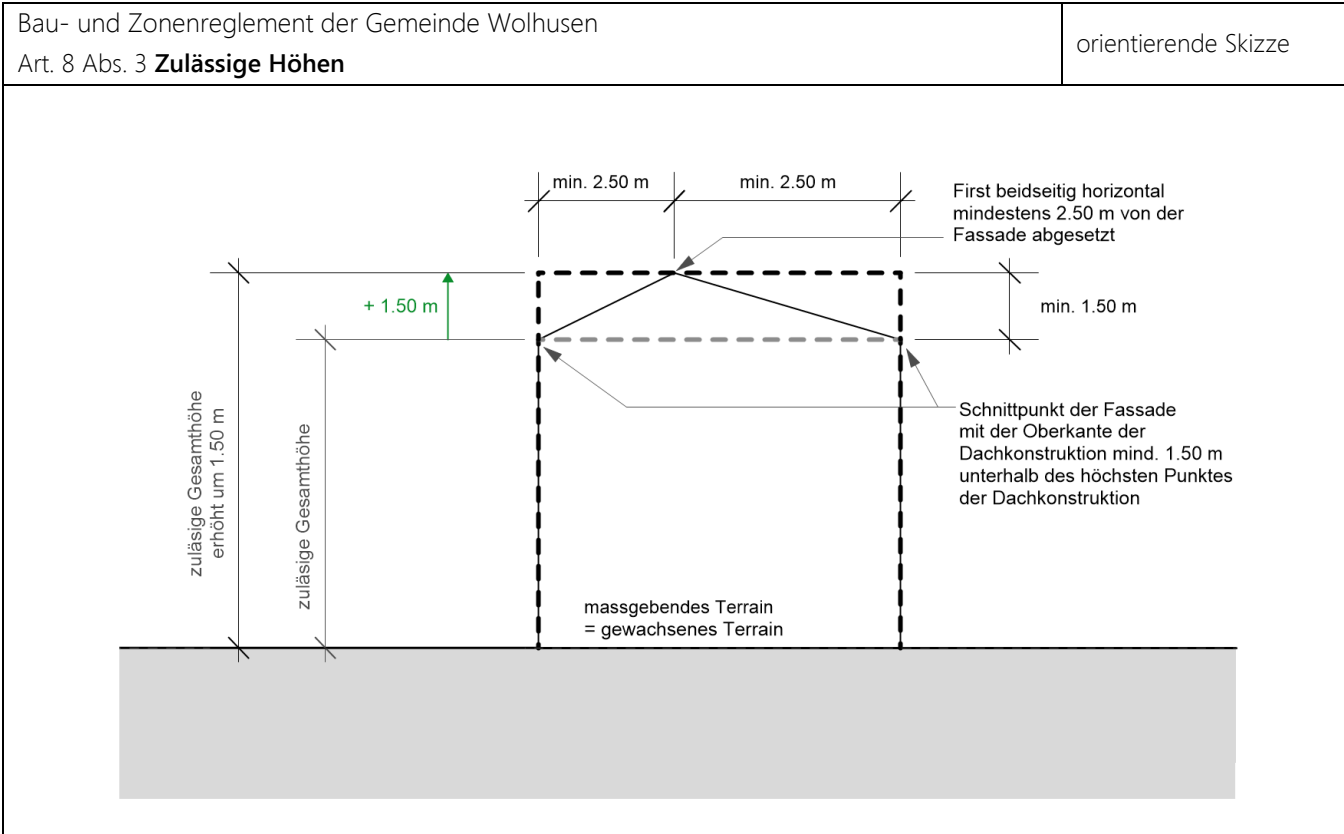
Bau- und Zonenreglement der Gemeinde Wolhusen
Art. 8 Abs. 3 **Zulässige Höhen**

orientierende Skizze

min. 2.50 m

min. 2.50 m

First beidseitig horizontal mindestens 2.50 m von der Fassade abgesetzt

+ 1.50 m

min. 1.50 m

zuläsige Gesamthöhe erhöht um 1.50 m

zuläsige Gesamthöhe

Schnittpunkt der Fassade mit der Oberkante der Dachkonstruktion mind. 1.50 m unterhalb des höchsten Punktes der Dachkonstruktion

massgebendes Terrain = gewachsenes Terrain